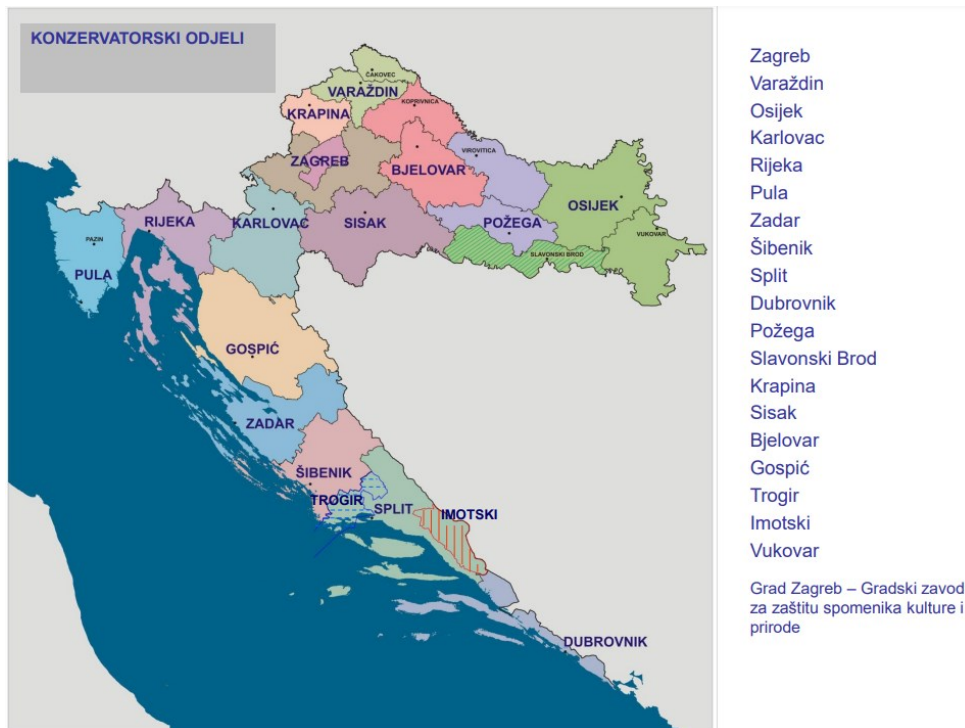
KONZERVATORSKI ODJELI

ČAKOVEC
VARAŽDIN
KOPRIVNICA
KRAPINA
VIROVITICA
ZAGREB
BJELOVAR
OSIJEK
RIJEKA
KARLOVAC
SISAK
POŽEGA
PAZIN
VUKOVAR
SLAVONSKI BROD
PULA
GOSPIĆ
ZADAR
ŠIBENIK
TROGIR
SPLIT
IMOTSKI
DUBROVNIK

Zagreb
Varaždin
Osijek
Karlovac
Rijeka
Pula
Zadar
Šibenik
Split
Dubrovnik
Požega
Slavonski Brod
Krapina
Sisak
Bjelovar
Gospić
Trogir
Imotski
Vukovar

Grad Zagreb – Gradski zavod za zaštitu spomenika kulture i prirode